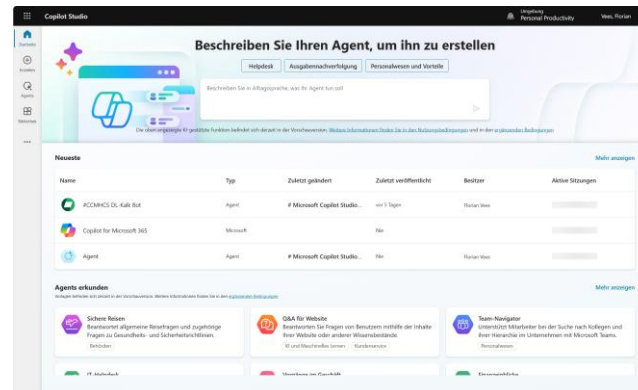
Copilot Studio

Umgebung
Personal Productivity

Veeu, Florian

Startseite

Erstellen

Agents

Bibliothek

...

Beschreiben Sie Ihren Agent, um ihn zu erstellen

Helpdesk

Ausgabenachverfolgung

Personalwesen und Vorteile

Beschreiben Sie in Alltagssprache, was Ihr Agent tun soll

Die oben angezeigte KI-gestützte Funktion befindet sich derzeit in der Vorschauversion. Weitere Informationen finden Sie in den Nutzungsbedingungen und in den ergänzenden Bedingungen

Neueste

Mehr anzeigen

| Name | Typ | Zuletzt geändert | Zuletzt veröffentlicht | Besitzer | Aktive Sitzungen |
|---|---|---|---|---|---|
| #CCMHCS DL-Kalk Bot | Agent | # Microsoft Copilot Studio... | vor 5 Tagen | Florian Veeu | |
| Copilot for Microsoft 365 | Microsoft | | Nie | | |
| Agent | Agent | # Microsoft Copilot Studio... | Nie | Florian Veeu | |

Agents erkunden

Mehr anzeigen

Vorlagen befinden sich derzeit in der Vorschauversion. Weitere Informationen finden Sie in den ergänzenden Bedingungen

Sichere Reisen
Beantwortet allgemeine Reisefragen und zugehörige Fragen zu Gesundheits- und Sicherheitsrichtlinien.
Behörden

Q&A für Website
Beantworten Sie Fragen von Benutzern mithilfe der Inhalte Ihrer Website oder anderer Wissensbestände.
KI und Maschinelles Lernen
Kundenservice

Team-Navigator
Unterstützt Mitarbeiter bei der Suche nach Kollegen und ihrer Hierarchie im Unternehmen mit Microsoft Teams.
Personalwesen

IT-Helpdesk

Vorgänge im Geschäft

Finanzeinblicke